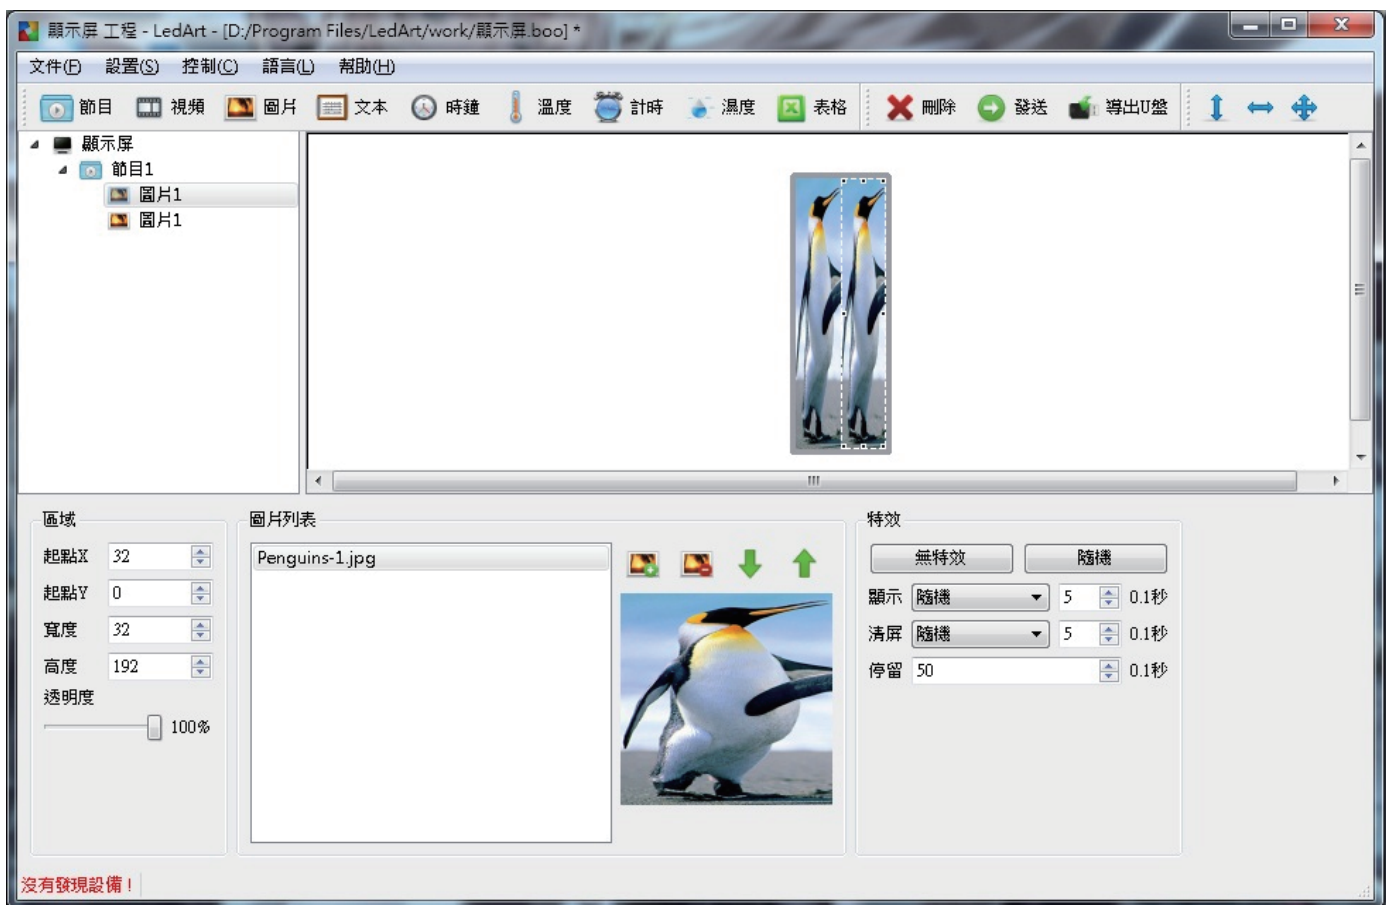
顯示屏 工程 - LedArt - [D:/Program Files/LedArt/work/顯示屏.boo] *

文件(F) 設置(S) 控制(C) 語言(L) 幫助(H)

節目 視頻 圖片 文本 時鐘 溫度 計時 濕度 表格 刪除 發送 導出U盤

顯示屏
節目1
圖片1
圖片1

區域
起點X 32
起點Y 0
寬度 32
高度 192
透明度
100%

圖片列表
Penguins-1.jpg

特效
無特效 隨機
顯示 隨機 5 0.1秒
清屏 隨機 5 0.1秒
停留 50 0.1秒

沒有發現設備！